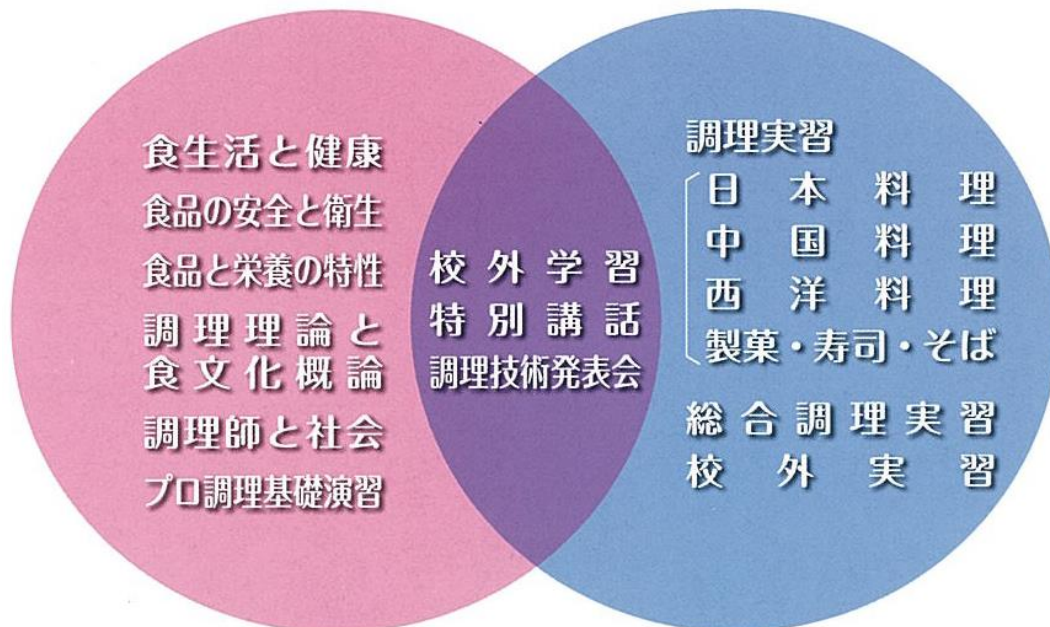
食生活と健康
食品の安全と衛生
食品と栄養の特性
調理理論と食文化概論
調理師と社会
プロ調理基礎演習

校外学習
特別講話
調理技術発表会

調理実習
日本料理
中国料理
西洋料理
製菓・寿司・そば

総合調理実習
校外実習